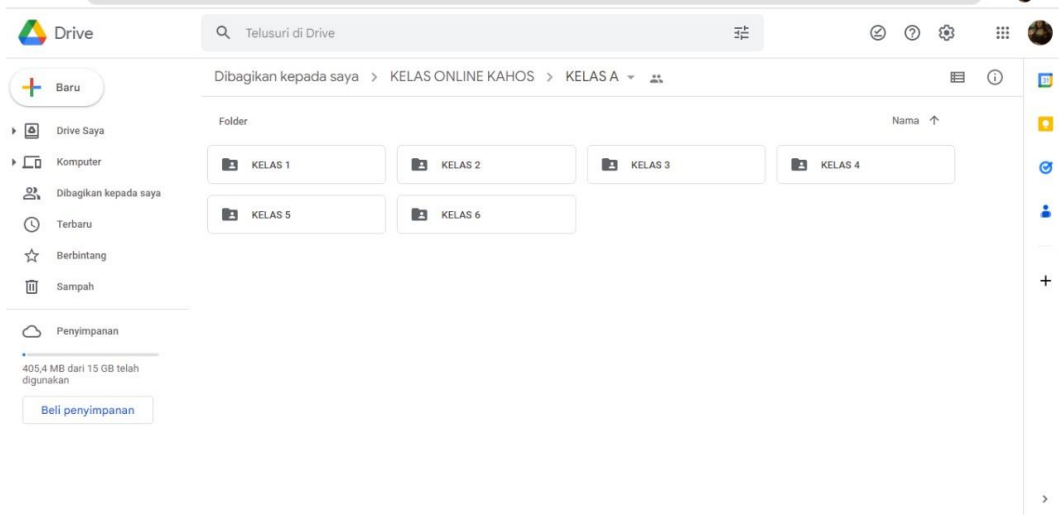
Drive

Telusuri di Drive

Baru

Drive Saya

Komputer

Dibagikan kepada saya

Terbaru

Berbintang

Sampah

Penyimpanan

405,4 MB dari 15 GB telah digunakan

Beli penyimpanan

Dibagikan kepada saya > KELAS ONLINE KAHOS > KELAS A

Folder

Nama ↑

KELAS 1

KELAS 2

KELAS 3

KELAS 4

KELAS 5

KELAS 6